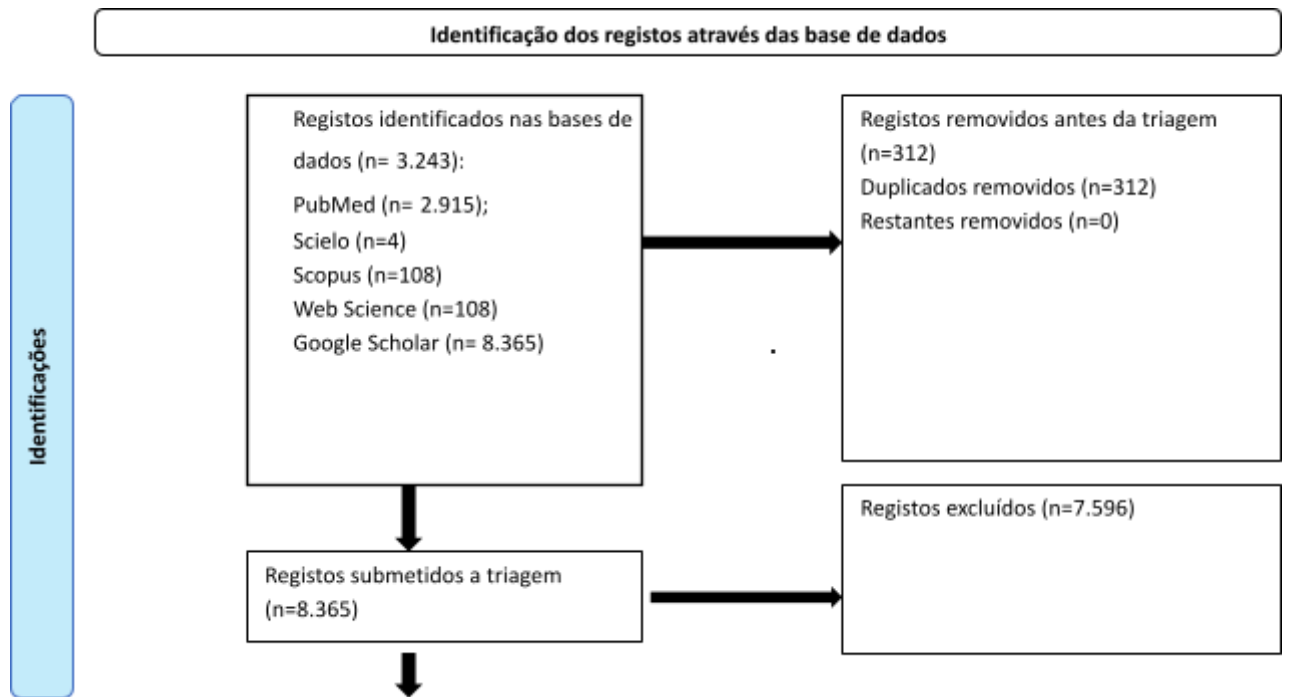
Identificação dos registos através das base de dados

Identificações

Registos identificados nas bases de dados (n= 3.243):
PubMed (n= 2.915);
Scielo (n=4)
Scopus (n=108)
Web Science (n=108)
Google Scholar (n= 8.365)

Registos removidos antes da triagem (n=312)
Duplicados removidos (n=312)
Restantes removidos (n=0)

.

Registos excluídos (n=7.596)

Registos submetidos a triagem (n=8.365)